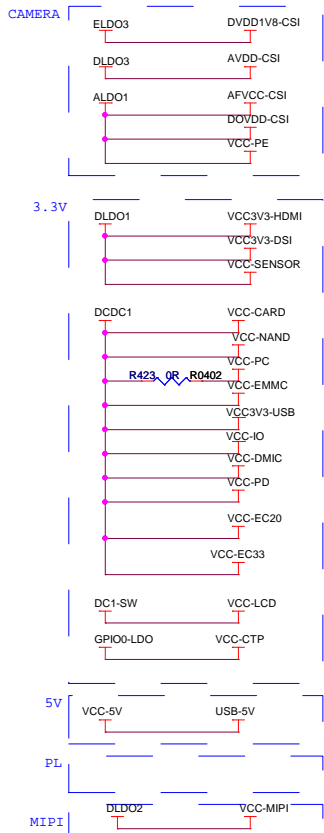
CAMERA

ELDO3 DVDD1V8-CSI

DLDO3 AVDD-CSI

ALDO1 AFVCC-CSI
DOVDD-CSI
VCC-PE

3.3V

DLDO1 VCC3V3-HDMI
VCC3V3-DSI
VCC-SENSOR

DCDC1 VCC-CARD
VCC-NAND
VCC-PC
R423 0R R0402 VCC-EMMC
VCC3V3-USB
VCC-IO
VCC-DMIC
VCC-PD
VCC-EC20
VCC-EC33

DC1-SW VCC-LCD

GPIO0-LDO VCC-CTP

5V

VCC-5V USB-5V

PL

MIPI

DLDO2 VCC-MIPI